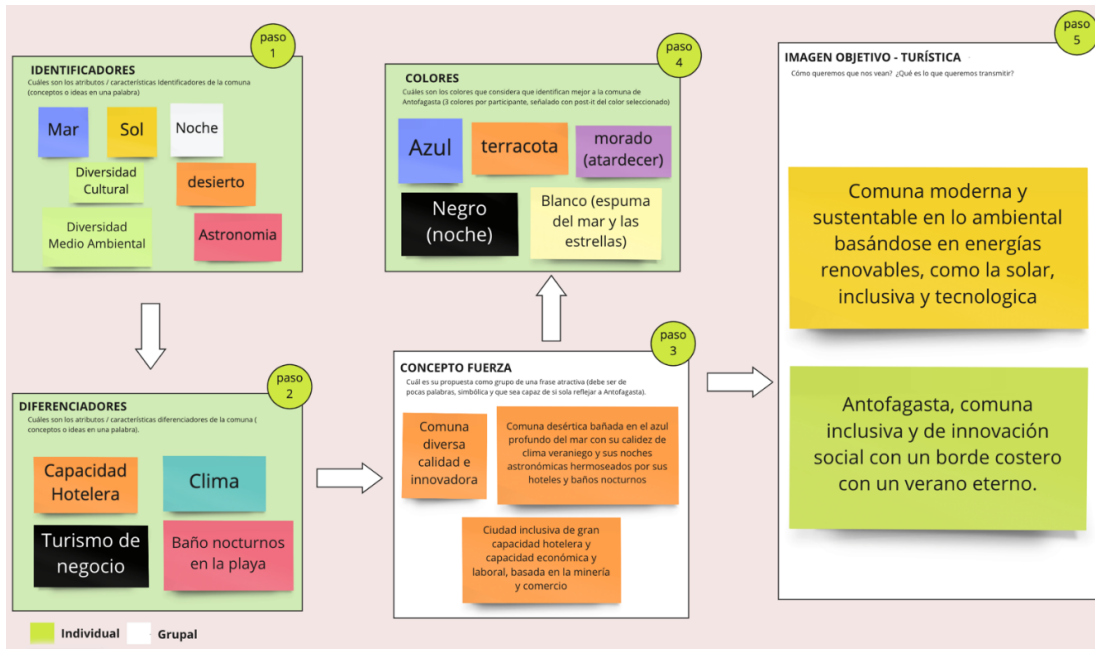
paso 1

IDENTIFICADORES

Cuáles son los atributos / características Identificadores de la comuna (conceptos o ideas en una palabra)

Mar

Sol

Noche

Diversidad Cultural

desierto

Diversidad Medio Ambiental

Astronomia

paso 2

DIFERENCIADORES

Cuáles son los atributos / características diferenciadores de la comuna ( conceptos o ideas en una palabra).

Capacidad Hotelera

Clima

Turismo de negocio

Baño nocturnos en la playa

paso 4

COLORES

Cuáles son los colores que considera que identifican mejor a la comuna de Antofagasta (3 colores por participante, señalado con post-it del color seleccionado)

Azul

terracota

morado (atardecer)

Negro (noche)

Blanco (espuma del mar y las estrellas)

paso 3

CONCEPTO FUERZA

Cuál es su propuesta como grupo de una frase atractiva (debe ser de pocas palabras, simbólica y que sea capaz de si sola reflejar a Antofagasta).

Comuna diversa calidad e innovadora

Comuna desértica bañada en el azul profundo del mar con su calidez de clima veraniego y sus noches astronómicas hermoseados por sus hoteles y baños nocturnos

Ciudad inclusiva de gran capacidad hotelera y capacidad económica y laboral, basada en la minería y comercio

paso 5

IMAGEN OBJETIVO - TURÍSTICA

Cómo queremos que nos vean? ¿Qué es lo que queremos transmitir?

Comuna moderna y sustentable en lo ambiental basándose en energías renovables, como la solar, inclusiva y tecnologica

Antofagasta, comuna inclusiva y de innovación social con un borde costero con un verano eterno.

Individual

Grupal